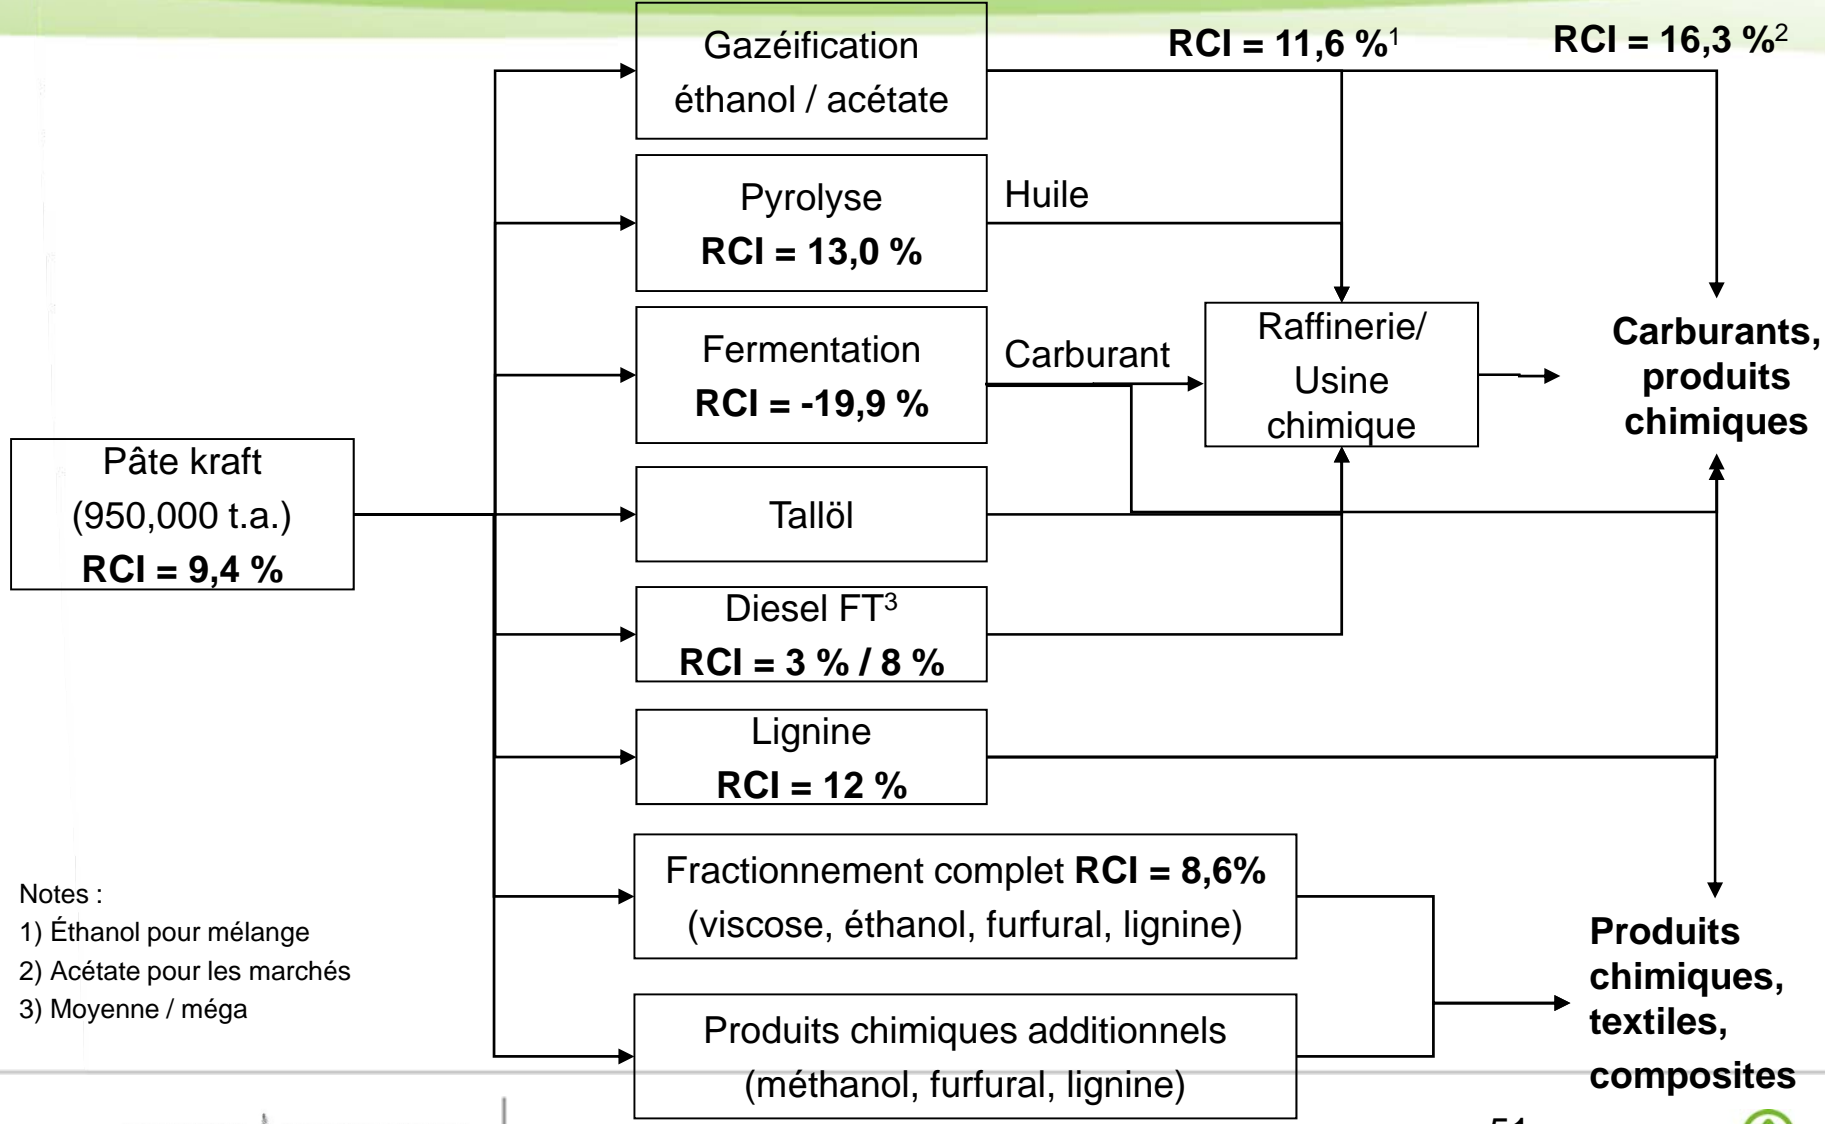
Gazéification
éthanol / acétate

RCI = 11,6 %$^1$

RCI = 16,3 %$^2$

Pyrolyse
**RCI = 13,0 %**

Huile

Fermentation
**RCI = -19,9 %**

Carburant

Raffinerie/
Usine
chimique

**Carburants, produits chimiques**

Pâte kraft
(950,000 t.a.)
**RCI = 9,4 %**

Tallöl

Diesel FT$^3$
**RCI = 3 % / 8 %**

Lignine
**RCI = 12 %**

Fractionnement complet **RCI = 8,6%**
(viscose, éthanol, furfural, lignine)

Produits chimiques additionnels
(méthanol, furfural, lignine)

**Produits chimiques, textiles, composites**

Notes :
1) Éthanol pour mélange
2) Acétate pour les marchés
3) Moyenne / méga

51